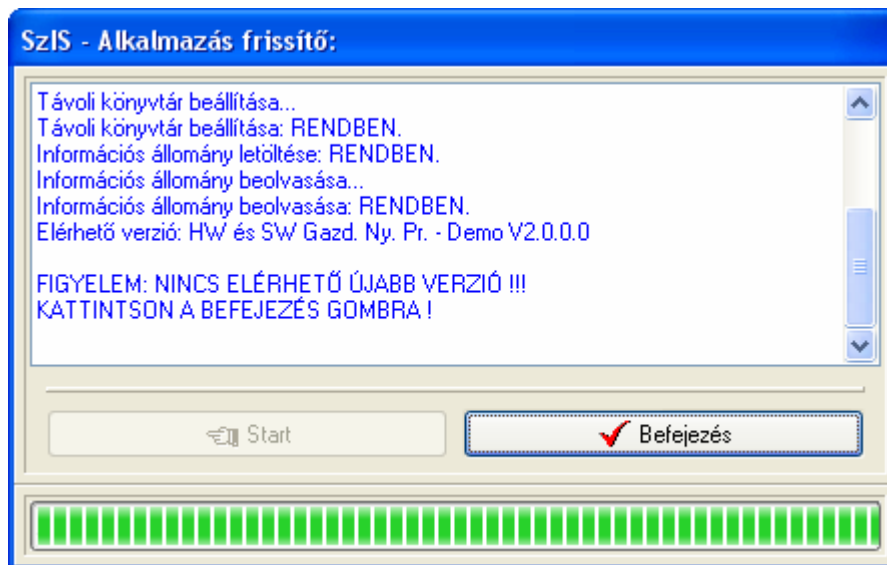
SzIS - Alkalmazás frissítő:

Távoli könyvtár beállítása...
Távoli könyvtár beállítása: RENDBEN.
Információs állomány letöltése: RENDBEN.
Információs állomány beolvasása...
Információs állomány beolvasása: RENDBEN.
Elérhető verzió: HW és SW Gazd. Ny. Pr. - Demo V2.0.0.0

FIGYELEM: NINCS ELÉRHETŐ ÚJABB VERZIÓ !!!
KATTINTSON A BEFEJEZÉS GOMBRA !

Start

Befejezés